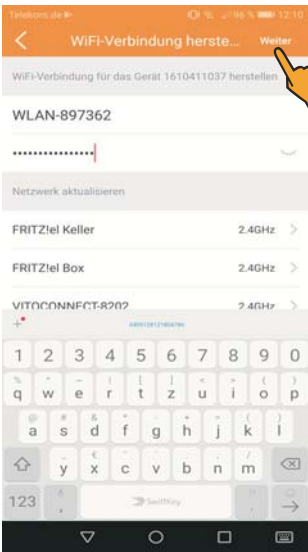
Telekom.de

WiFi-Verbindung herste...

Weiter

WiFi-Verbindung für das Gerät 1610411037 herstellen

WLAN-897362

•••••••••••••••

Netzwerk aktualisieren

| | |
|---|---|
| FRITZ!el Keller | 2.4GHz |
| FRITZ!el Box | 2.4GHz |
| VITOCONNECT-8202 | 2.4GHz |

1 2 3 4 5 6 7 8 9 0

q w e r t z u i o p

a s d f g h j k l

y x c v b n m

123

SwiftKey